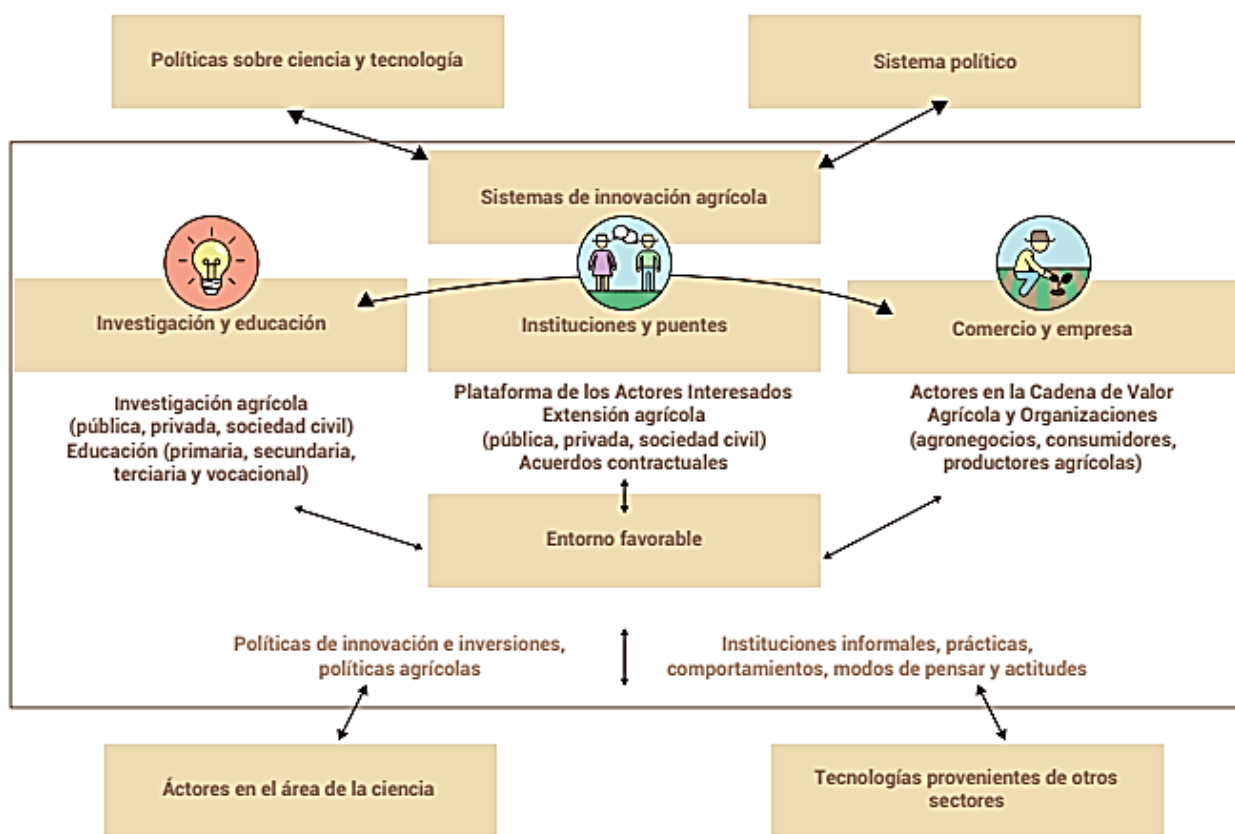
Políticas sobre ciencia y tecnología

Sistema político

Sistemas de innovación agrícola

Investigación y educación

Instituciones y puentes

Comercio y empresa

Investigación agrícola (pública, privada, sociedad civil) Educación (primaria, secundaria, terciaria y vocacional)

Plataforma de los Actores Interesados Extensión agrícola (pública, privada, sociedad civil) Acuerdos contractuales

Actores en la Cadena de Valor Agrícola y Organizaciones (agronegocios, consumidores, productores agrícolas)

Entorno favorable

Políticas de innovación e inversiones, políticas agrícolas

Instituciones informales, prácticas, comportamientos, modos de pensar y actitudes

Áctores en el área de la ciencia

Tecnologías provenientes de otros sectores